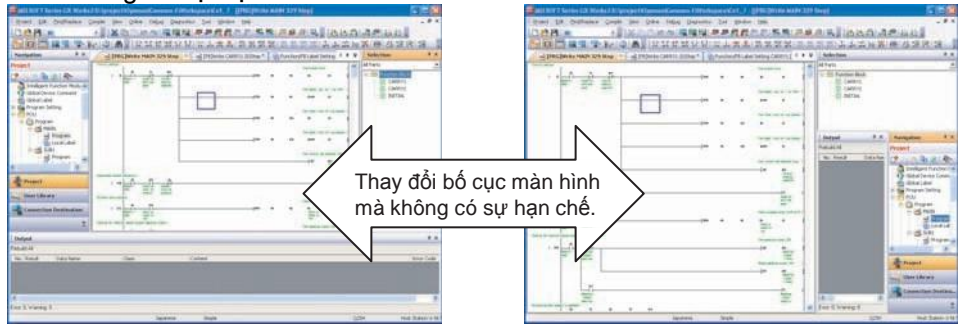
Thay đổi bố cục màn hình mà không có sự hạn chế.

Navigation
Project
Project
User Library
Connection Destination
Output
Selection
Function Block
Output
Navigation
Project
Project
User Library
Connection Destination